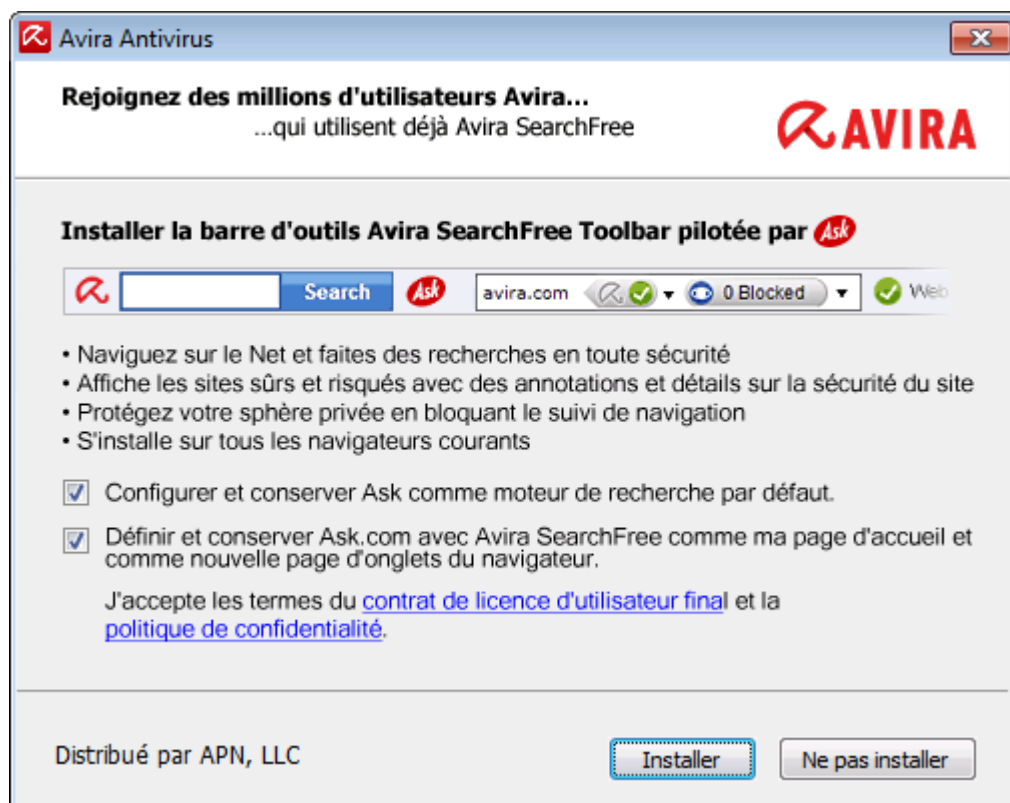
Avira Antivirus

Rejoignez des millions d'utilisateurs Avira...
...qui utilisent déjà Avira SearchFree

AVIRA

Installer la barre d'outils Avira SearchFree Toolbar pilotée par Ask

Search Ask avira.com 0 Blocked Web

• Naviguez sur le Net et faites des recherches en toute sécurité
• Affiche les sites sûrs et risqués avec des annotations et détails sur la sécurité du site
• Protégez votre sphère privée en bloquant le suivi de navigation
• S'installe sur tous les navigateurs courants

Configurer et conserver Ask comme moteur de recherche par défaut.

Définir et conserver Ask.com avec Avira SearchFree comme ma page d'accueil et comme nouvelle page d'onglets du navigateur.

J'accepte les termes du contrat de licence d'utilisateur final et la politique de confidentialité.

Distribué par APN, LLC

Installer

Ne pas installer